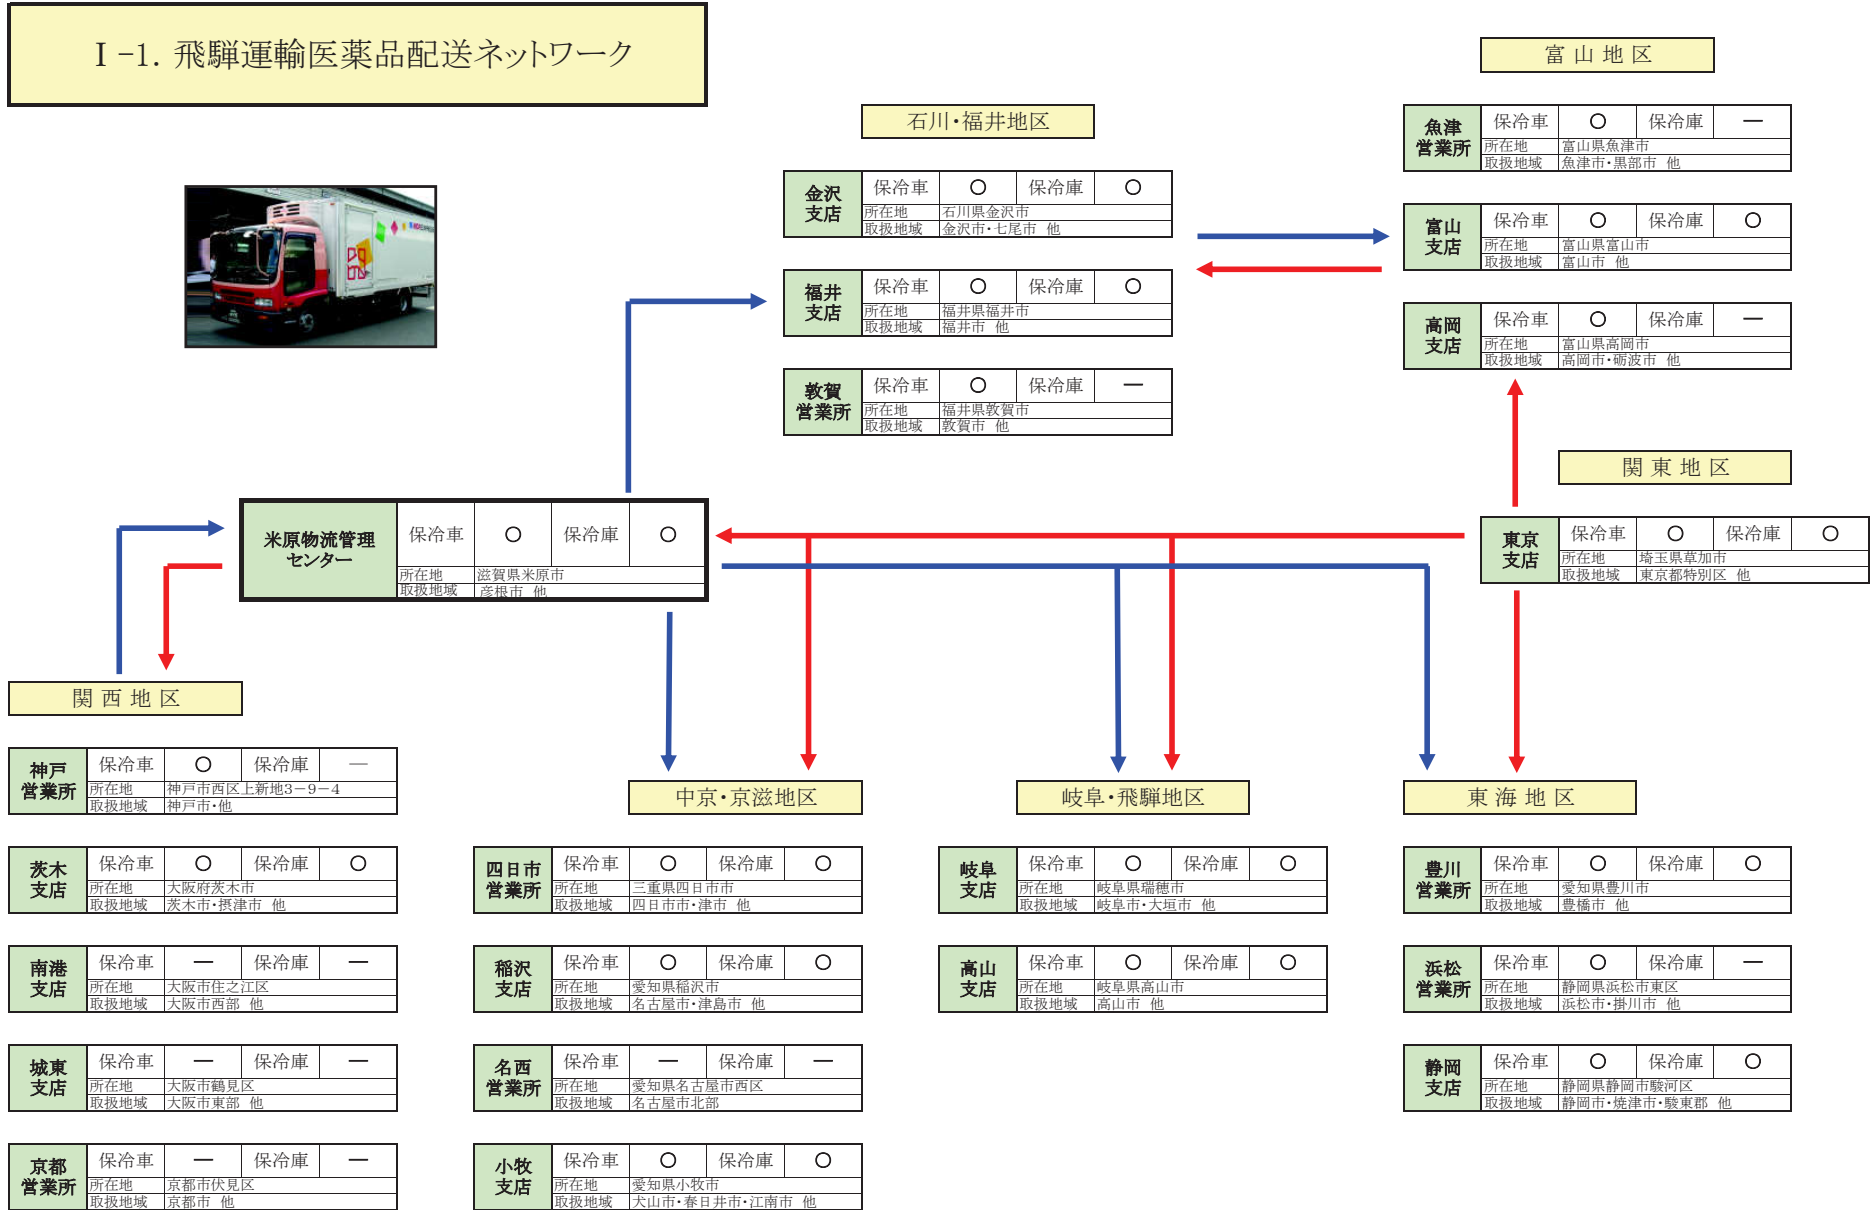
Ⅰ－1. 飛騨運輸医薬品配送ネットワーク

富 山 地 区

石川・福井地区

| 魚津営業所 | 保冷車 | ○ | 保冷庫 | ー |
|---|---|---|---|---|
| | 所在地 | 富山県魚津市 | | |
| | 取扱地域 | 魚津市・黒部市 他 | | |

| 金沢支店 | 保冷車 | ○ | 保冷庫 | ○ |
|---|---|---|---|---|
| | 所在地 | 石川県金沢市 | | |
| | 取扱地域 | 金沢市・七尾市 他 | | |

| 富山支店 | 保冷車 | ○ | 保冷庫 | ○ |
|---|---|---|---|---|
| | 所在地 | 富山県富山市 | | |
| | 取扱地域 | 富山市 他 | | |

| 福井支店 | 保冷車 | ○ | 保冷庫 | ○ |
|---|---|---|---|---|
| | 所在地 | 福井県福井市 | | |
| | 取扱地域 | 福井市 他 | | |

| 高岡支店 | 保冷車 | ○ | 保冷庫 | ー |
|---|---|---|---|---|
| | 所在地 | 富山県高岡市 | | |
| | 取扱地域 | 高岡市・砺波市 他 | | |

| 敦賀営業所 | 保冷車 | ○ | 保冷庫 | ー |
|---|---|---|---|---|
| | 所在地 | 福井県敦賀市 | | |
| | 取扱地域 | 敦賀市 他 | | |

関 東 地 区

| 米原物流管理センター | 保冷車 | ○ | 保冷庫 | ○ |
|---|---|---|---|---|
| | 所在地 | 滋賀県米原市 | | |
| | 取扱地域 | 彦根市 他 | | |

| 東京支店 | 保冷車 | ○ | 保冷庫 | ○ |
|---|---|---|---|---|
| | 所在地 | 埼玉県草加市 | | |
| | 取扱地域 | 東京都特別区 他 | | |

関 西 地 区

中京・京滋地区

岐阜・飛騨地区

東 海 地 区

| 神戸営業所 | 保冷車 | ○ | 保冷庫 | ー |
|---|---|---|---|---|
| | 所在地 | 神戸市西区上新地3－9－4 | | |
| | 取扱地域 | 神戸市・他 | | |

| 茨木支店 | 保冷車 | ○ | 保冷庫 | ○ |
|---|---|---|---|---|
| | 所在地 | 大阪府茨木市 | | |
| | 取扱地域 | 茨木市・摂津市 他 | | |

| 南港支店 | 保冷車 | ー | 保冷庫 | ー |
|---|---|---|---|---|
| | 所在地 | 大阪市住之江区 | | |
| | 取扱地域 | 大阪市西部 他 | | |

| 城東支店 | 保冷車 | ー | 保冷庫 | ー |
|---|---|---|---|---|
| | 所在地 | 大阪市鶴見区 | | |
| | 取扱地域 | 大阪市東部 他 | | |

| 京都営業所 | 保冷車 | ー | 保冷庫 | ー |
|---|---|---|---|---|
| | 所在地 | 京都市伏見区 | | |
| | 取扱地域 | 京都市 他 | | |

| 四日市営業所 | 保冷車 | ○ | 保冷庫 | ○ |
|---|---|---|---|---|
| | 所在地 | 三重県四日市市 | | |
| | 取扱地域 | 四日市市・津市 他 | | |

| 稲沢支店 | 保冷車 | ○ | 保冷庫 | ○ |
|---|---|---|---|---|
| | 所在地 | 愛知県稲沢市 | | |
| | 取扱地域 | 名古屋市・津島市 他 | | |

| 名西営業所 | 保冷車 | ー | 保冷庫 | ー |
|---|---|---|---|---|
| | 所在地 | 愛知県名古屋市西区 | | |
| | 取扱地域 | 名古屋市北部 | | |

| 小牧支店 | 保冷車 | ○ | 保冷庫 | ○ |
|---|---|---|---|---|
| | 所在地 | 愛知県小牧市 | | |
| | 取扱地域 | 犬山市・春日井市・江南市 他 | | |

| 岐阜支店 | 保冷車 | ○ | 保冷庫 | ○ |
|---|---|---|---|---|
| | 所在地 | 岐阜県瑞穂市 | | |
| | 取扱地域 | 岐阜市・大垣市 他 | | |

| 高山支店 | 保冷車 | ○ | 保冷庫 | ○ |
|---|---|---|---|---|
| | 所在地 | 岐阜県高山市 | | |
| | 取扱地域 | 高山市 他 | | |

| 豊川営業所 | 保冷車 | ○ | 保冷庫 | ○ |
|---|---|---|---|---|
| | 所在地 | 愛知県豊川市 | | |
| | 取扱地域 | 豊橋市 他 | | |

| 浜松営業所 | 保冷車 | ○ | 保冷庫 | ー |
|---|---|---|---|---|
| | 所在地 | 静岡県浜松市東区 | | |
| | 取扱地域 | 浜松市・掛川市 他 | | |

| 静岡支店 | 保冷車 | ○ | 保冷庫 | ○ |
|---|---|---|---|---|
| | 所在地 | 静岡県静岡市駿河区 | | |
| | 取扱地域 | 静岡市・焼津市・駿東郡 他 | | |